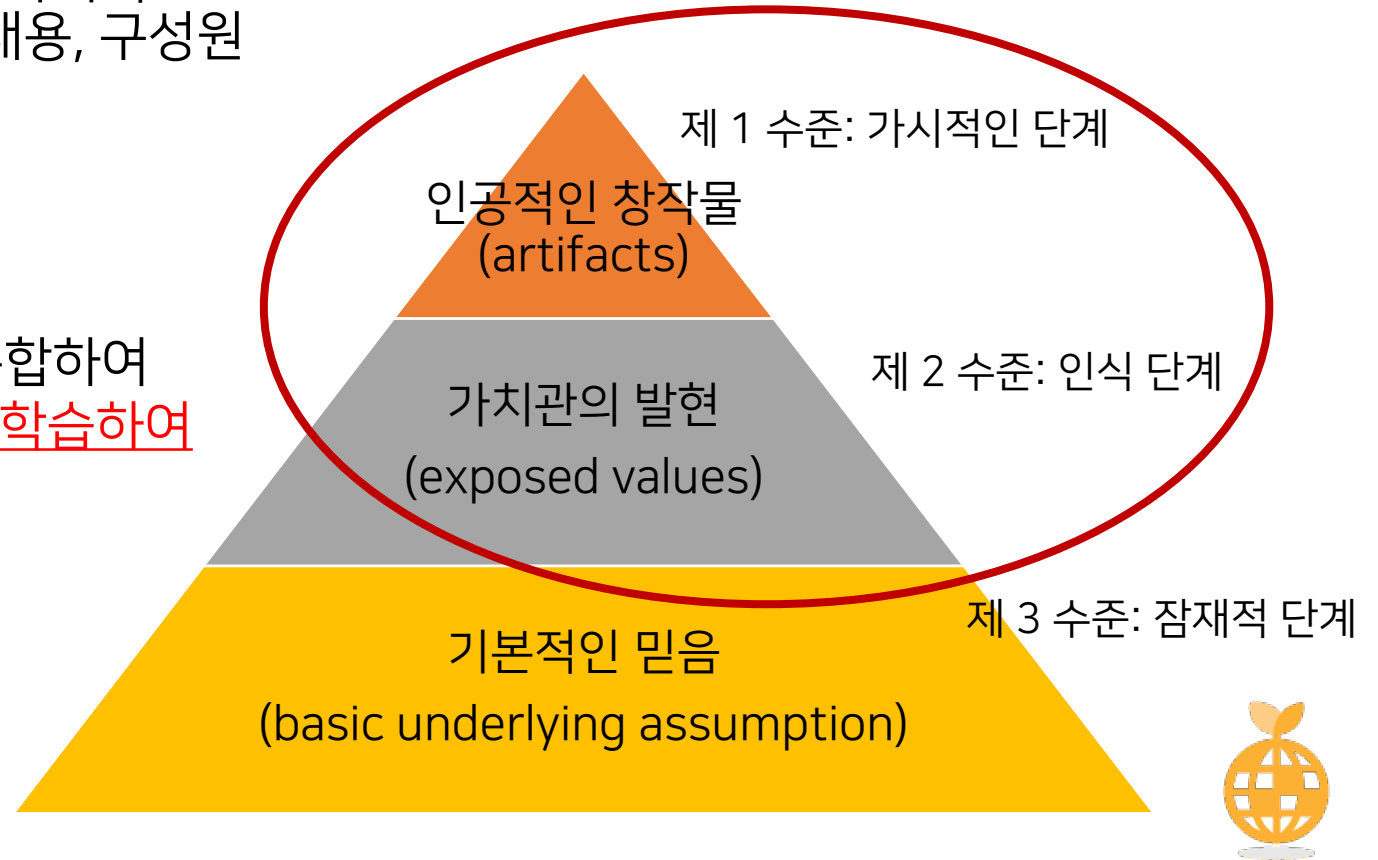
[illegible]내용, 구성원

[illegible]합하여
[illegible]학습하여

인공적인 창작물 (artifacts)

제 1 수준: 가시적인 단계

가치관의 발현 (exposed values)

제 2 수준: 인식 단계

기본적인 믿음 (basic underlying assumption)

제 3 수준: 잠재적 단계